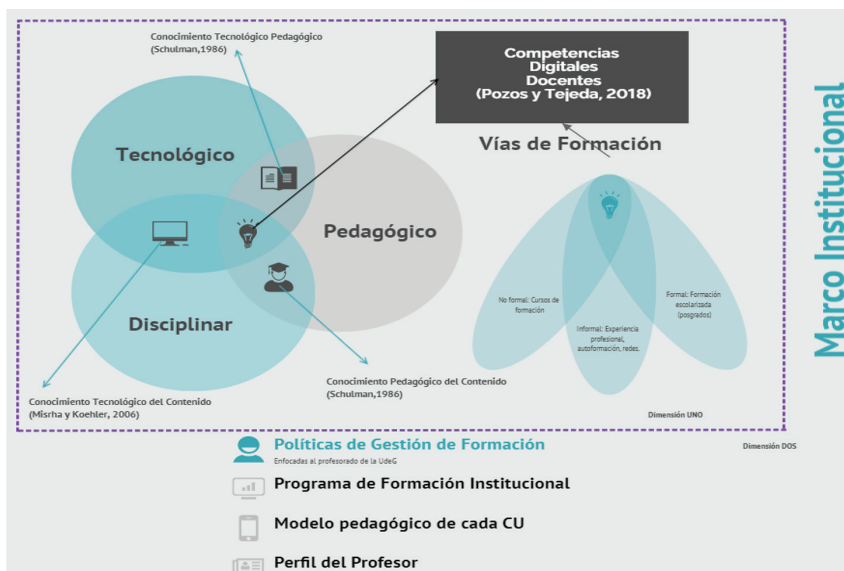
Conocimiento Tecnológico Pedagógico
(Schulman,1986)

Competencias
Digitales
Docentes
(Pozos y Tejeda, 2018)

Marco Institucional

Tecnológico

Vías de Formación

Pedagógico

Disciplinar

No formal: Cursos de formación

Informal: Experiencia profesional, autoformación, redes.

Formal: Formación escolarizada (posgrados)

Conocimiento Pedagógico del Contenido
(Schulman,1986)

Conocimiento Tecnológico del Contenido
(Misrha y Koehler, 2006)

Dimensión UNO

Políticas de Gestión de Formación
Enfocadas al profesorado de la UdeG

Dimensión DOS

Programa de Formación Institucional

Modelo pedagógico de cada CU

Perfil del Profesor